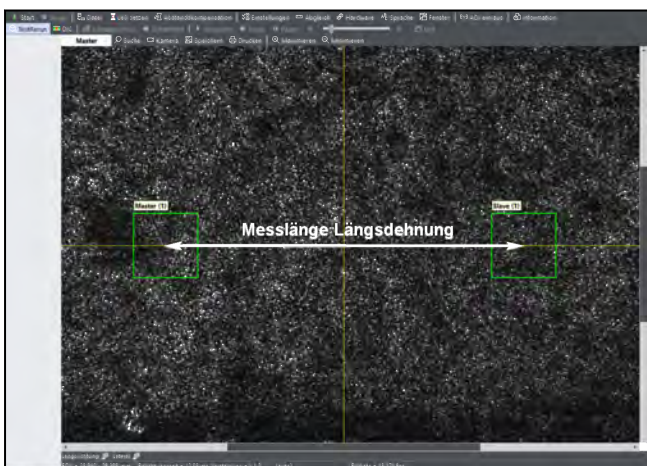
Start | Datei | Null setzen | Kontraktionskompensation | Einstellungen | Abgleich | Hardware | Sprache | Fenster | Information

Master | Suche | Kamera | Speichern | Drucken | Messmarken

Master (1)

Messlänge Längsdehnung

Slave (1)

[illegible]